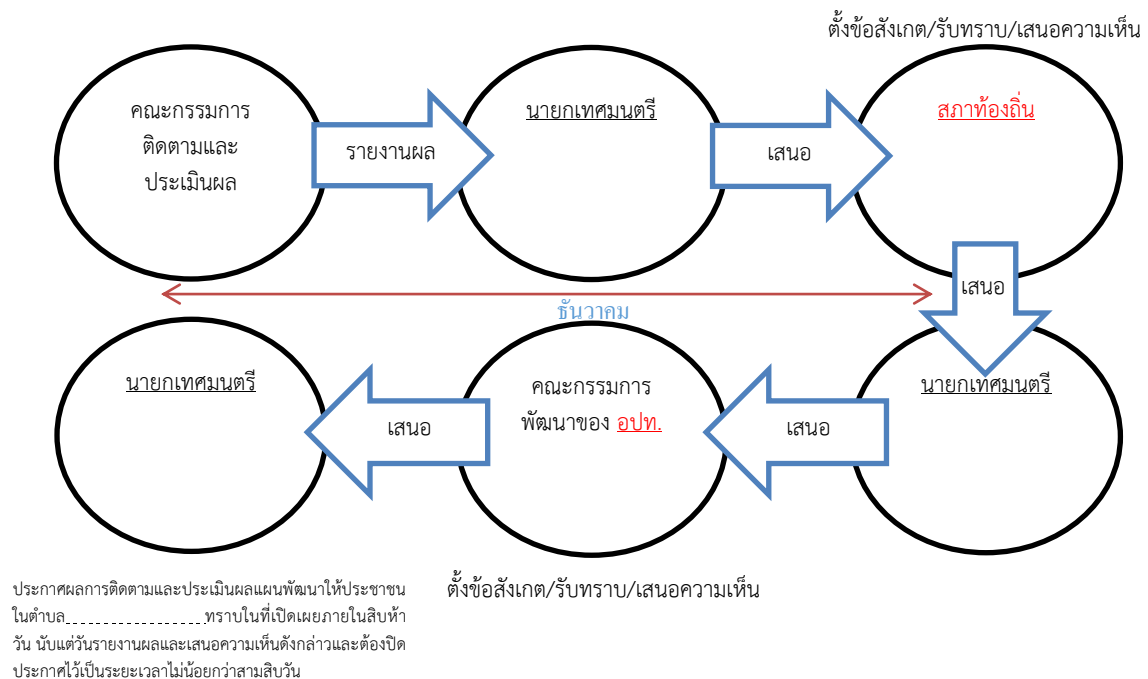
ตั้งข้อสังเกต/รับทราบ/เสนอความเห็น

คณะกรรมการติดตามและประเมินผล

รายงานผล

นายกเทศมนตรี

เสนอ

สภาท้องถิ่น

เสนอ

ธันวาคม

นายกเทศมนตรี

เสนอ

คณะกรรมการพัฒนาของ อปท.

เสนอ

นายกเทศมนตรี

ตั้งข้อสังเกต/รับทราบ/เสนอความเห็น

ประกาศผลการติดตามและประเมินผลแผนพัฒนาให้ประชาชนในตำบล..................ทราบในที่เปิดเผยภายในสิบห้าวัน นับแต่วันรายงานผลและเสนอความเห็นดังกล่าวและต้องปิดประกาศไว้เป็นระยะเวลาไม่น้อยกว่าสามสิบวัน